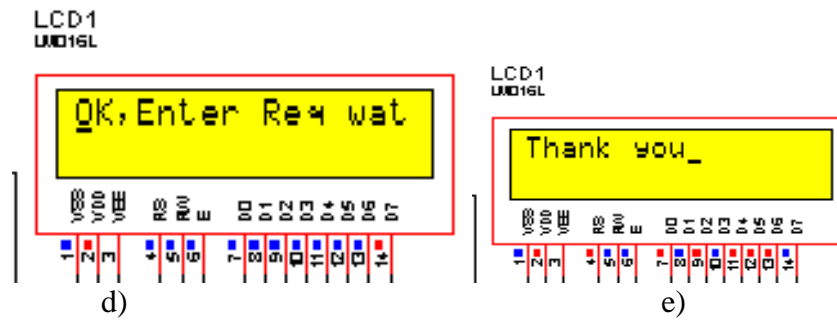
LCD1
LM016L

OK,Enter Rew wat

VSS VDD VEE RS RW E D0 D1 D2 D3 D4 D5 D6 D7

1 2 3 4 5 6 7 8 9 10 11 12 13 14

d)

LCD1
LM016L

Thank you_

VSS VDD VEE RS RW E D0 D1 D2 D3 D4 D5 D6 D7

1 2 3 4 5 6 7 8 9 10 11 12 13 14

e)